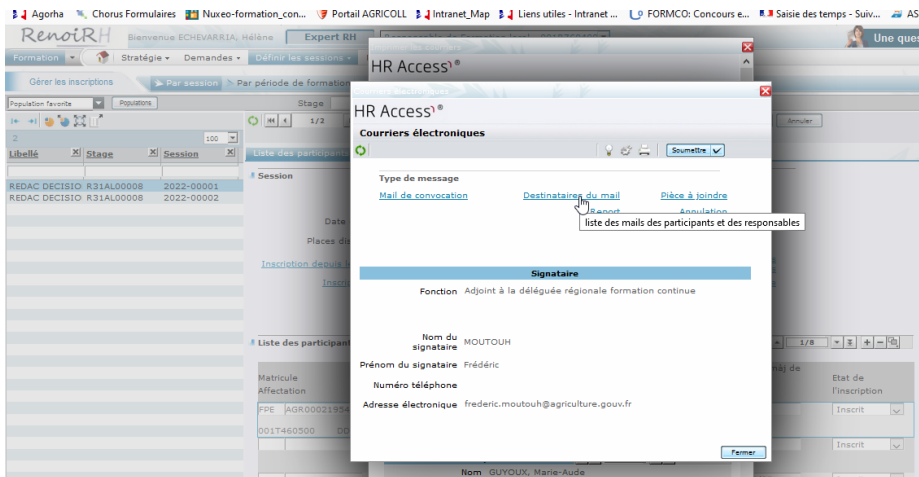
Agorha Chorus Formulaires Nuxeo-formation_con... Portail AGRICOLL Intranet_Map Liens utiles - Intranet ... FORMCO: Concours e... Saisie des temps - Suiv... AS

RenoiRH Bienvenue ECHEVARRIA, Hélène Expert RH

Une ques

Formation Stratégie Demandes Définir les sessions

Gérer les inscriptions Par session Par période de formation

Population favorite Populations Stage

2 100

Libellé Stage Session

REDAC DECISIO R31AL00008 2022-00001
REDAC DECISIO R31AL00008 2022-00002

1/2

Liste des participants

Session

Date

Places do

Inscription depuis l

Inscri

Liste des participants

Matricule
Affectation

FPE AGR00021954

001T460500 DD

Nom GUYOUX, Marie-Aude

Annuler

1/8

maj de

Etat de l'inscription

Inscrit

Inscrit

HR Access®

Courriers électroniques

HR Access®

Courriers électroniques

Soumettre

Type de message

Mail de convocation Destinataires du mail Pièce à joindre

Report Annulation

liste des mails des participants et des responsables

Signataire

Fonction Adjoint à la déléguée régionale formation continue

Nom du signataire MOUTOUH

Prénom du signataire Frédéric

Numéro téléphone

Adresse électronique frederic.moutouh@agriculture.gouv.fr

Fermer